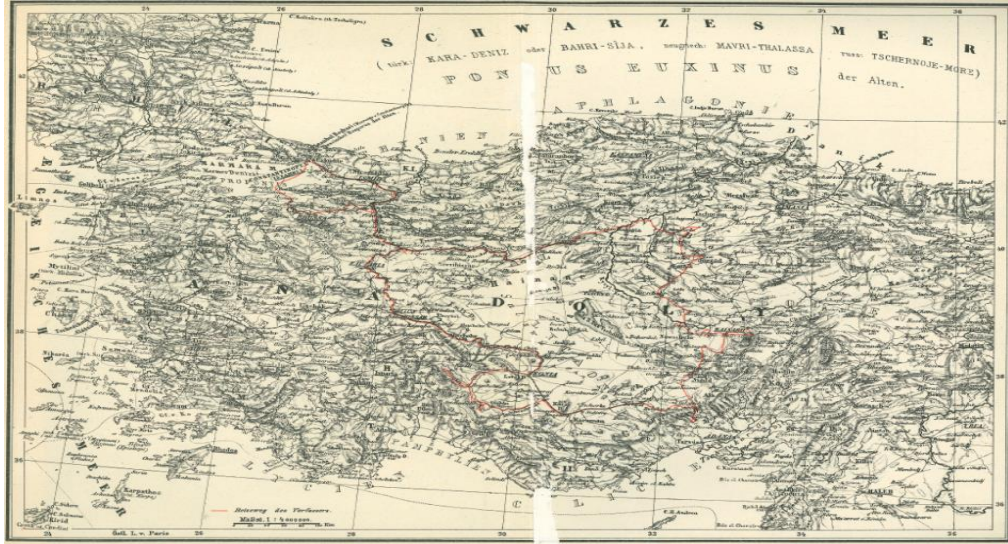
S C H W A R Z E S M E E R

(türk: KARA-DENIZ oder BAHRI-SIJA, neugriech: MAVRI-THALASSA russ: TSCHERNOJE-MORE)

P O N T U S E U X I N U S der Alten.

P A P H L A G O N I E N

B I T H Y N I E N

A N A D O L Y

Limnos

Karpathos

Reiseweg des Verfassers.

Maßst. 1 : 4000000

24 26 28 30 32 34 36

42 40 38 36